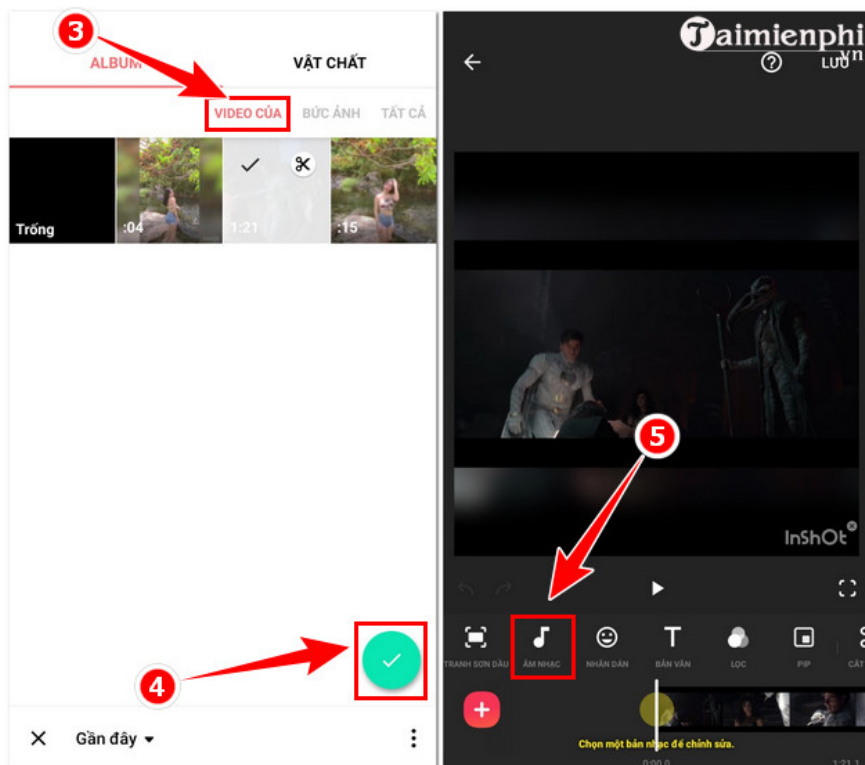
3

ALBUM

VẬT CHẤT

VIDEO CỦA

BỨC ẢNH

TẤT CẢ

Trống

:04

1:21

:15

4

Gần đây

Taimienphi.vn

LƯU

InShOt

5

TRANH SƠN DẦU

ÂM NHẠC

NHÃN DÁN

BẢN VĂN

LỌC

PIP

CẮT

Chọn một bản nhạc để chỉnh sửa.